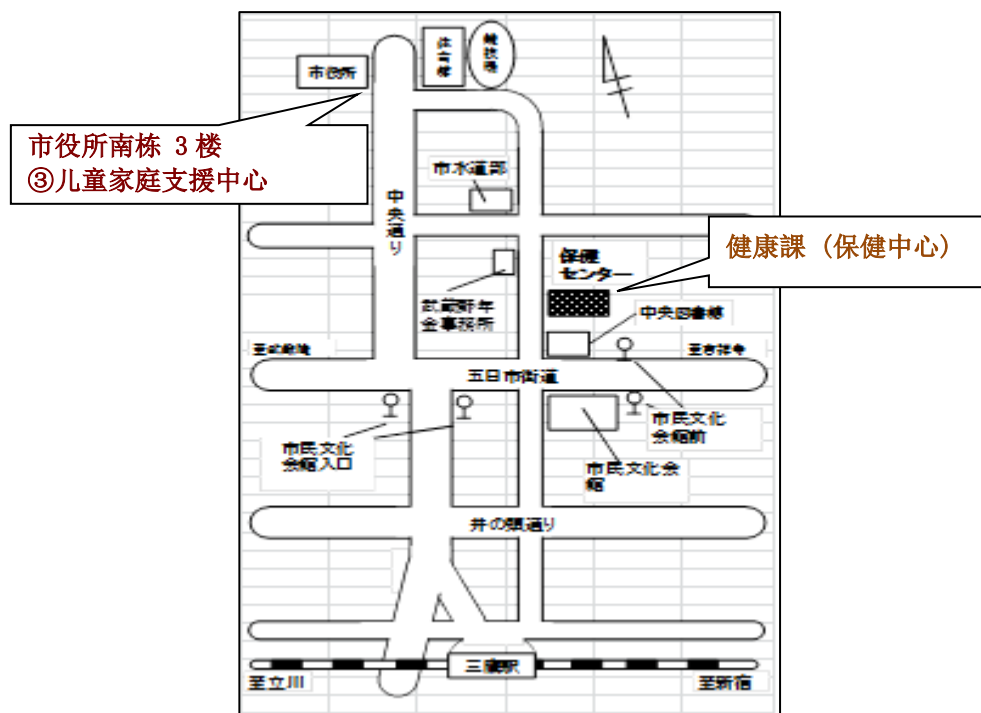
市役所
体育館
競技場
市役所南栋 3 楼
③儿童家庭支援中心
市水道部
中央通り
健康課（保健中心）
保健センター
武蔵野年金事務所
中央図書館
至武蔵境
至吉祥寺
五日市街道
市民文化会館前
市民文化会館入口
市民文化会館
井の頭通り
三鷹駅
至立川
至新宿